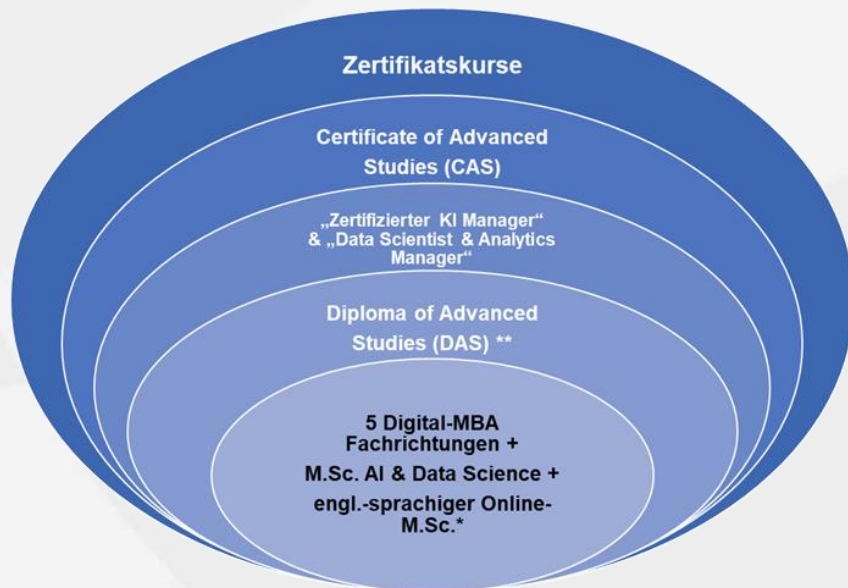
Zertifikatskurse

Certificate of Advanced Studies (CAS)

„Zertifizierter KI Manager“ & „Data Scientist & Analytics Manager“

Diploma of Advanced Studies (DAS) **

5 Digital-MBA Fachrichtungen +
M.Sc. AI & Data Science +
engl.-sprachiger Online-M.Sc.*